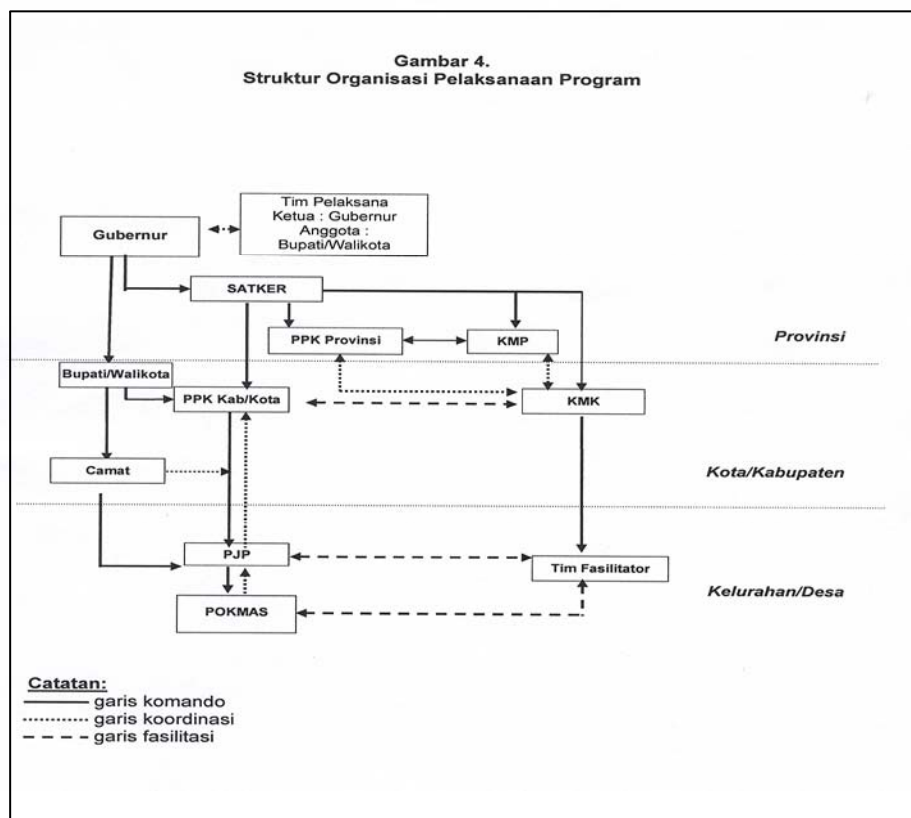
Gambar 4.
Struktur Organisasi Pelaksanaan Program

Gubernur

Tim Pelaksana
Ketua : Gubernur
Anggota :
Bupati/Walikota

SATKER

PPK Provinsi

KMP

Provinsi

Bupati/Walikota

PPK Kab/Kota

KMK

Camat

Kota/Kabupaten

PJP

Tim Fasilitator

POKMAS

Kelurahan/Desa

Catatan:
garis komando
garis koordinasi
garis fasilitasi